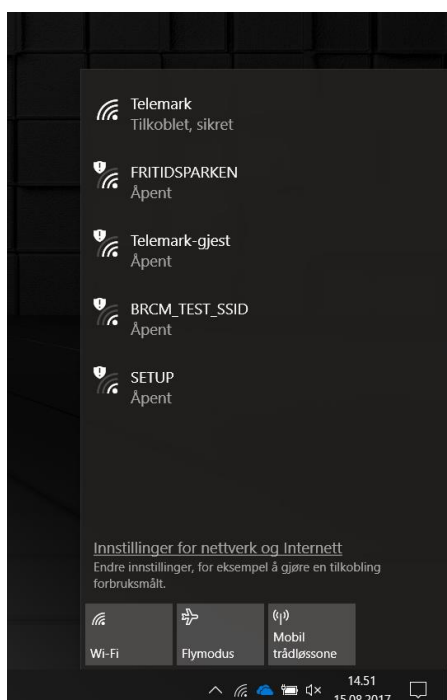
Telemark
Tilkoblet, sikret

FRITIDSPARKEN
Åpent

Telemark-gjest
Åpent

BRCM_TEST_SSID
Åpent

SETUP
Åpent

Innstillinger for nettverk og Internett
Endre innstillinger, for eksempel å gjøre en tilkobling forbruksmålt.

Wi-Fi

Flymodus

Mobil trådløssone

14.51
15.08.2017